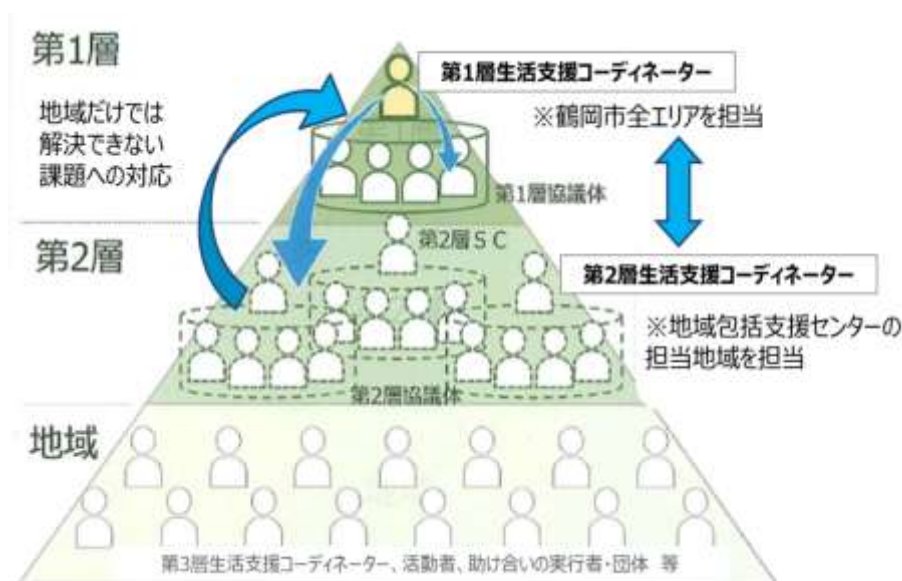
第1層

地域だけでは解決できない課題への対応

第1層生活支援コーディネーター

※鶴岡市全エリアを担当

第1層協議体

第2層

第2層ＳＣ

第2層生活支援コーディネーター

※地域包括支援センターの担当地域を担当

第2層協議体

地域

第3層生活支援コーディネーター、活動者、助け合いの実行者・団体 等